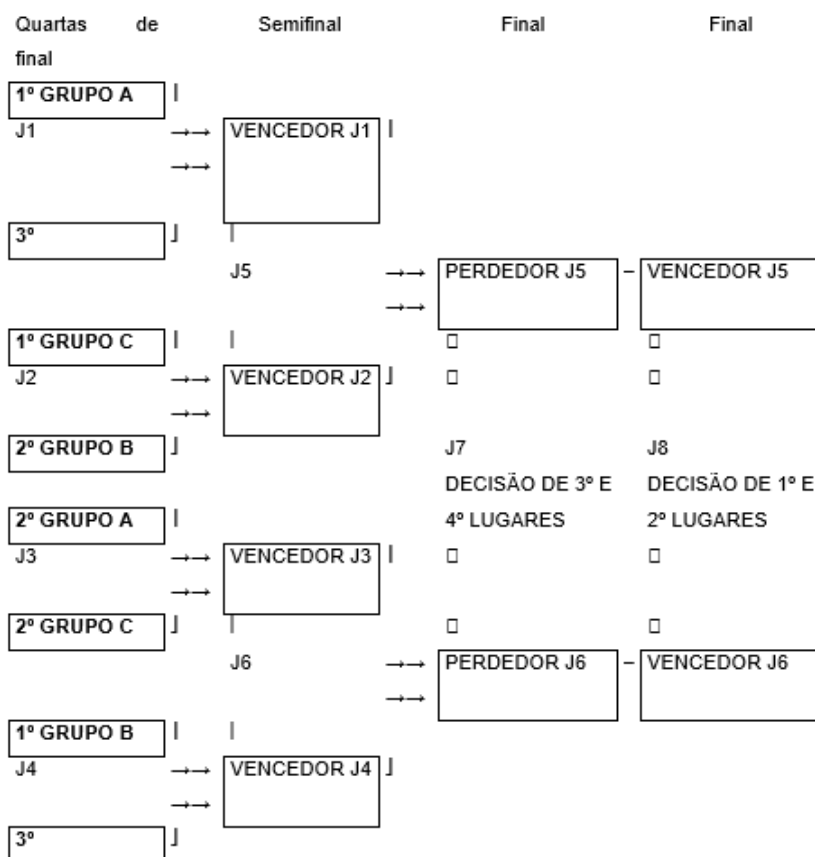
Quartas de final | Semifinal | Final | Final

1º GRUPO A
J1
VENCEDOR J1
3º
J5
PERDEDOR J5
VENCEDOR J5
1º GRUPO C
J2
VENCEDOR J2
2º GRUPO B
J7
DECISÃO DE 3º E 4º LUGARES
J8
DECISÃO DE 1º E 2º LUGARES
2º GRUPO A
J3
VENCEDOR J3
2º GRUPO C
J6
PERDEDOR J6
VENCEDOR J6
1º GRUPO B
J4
VENCEDOR J4
3º